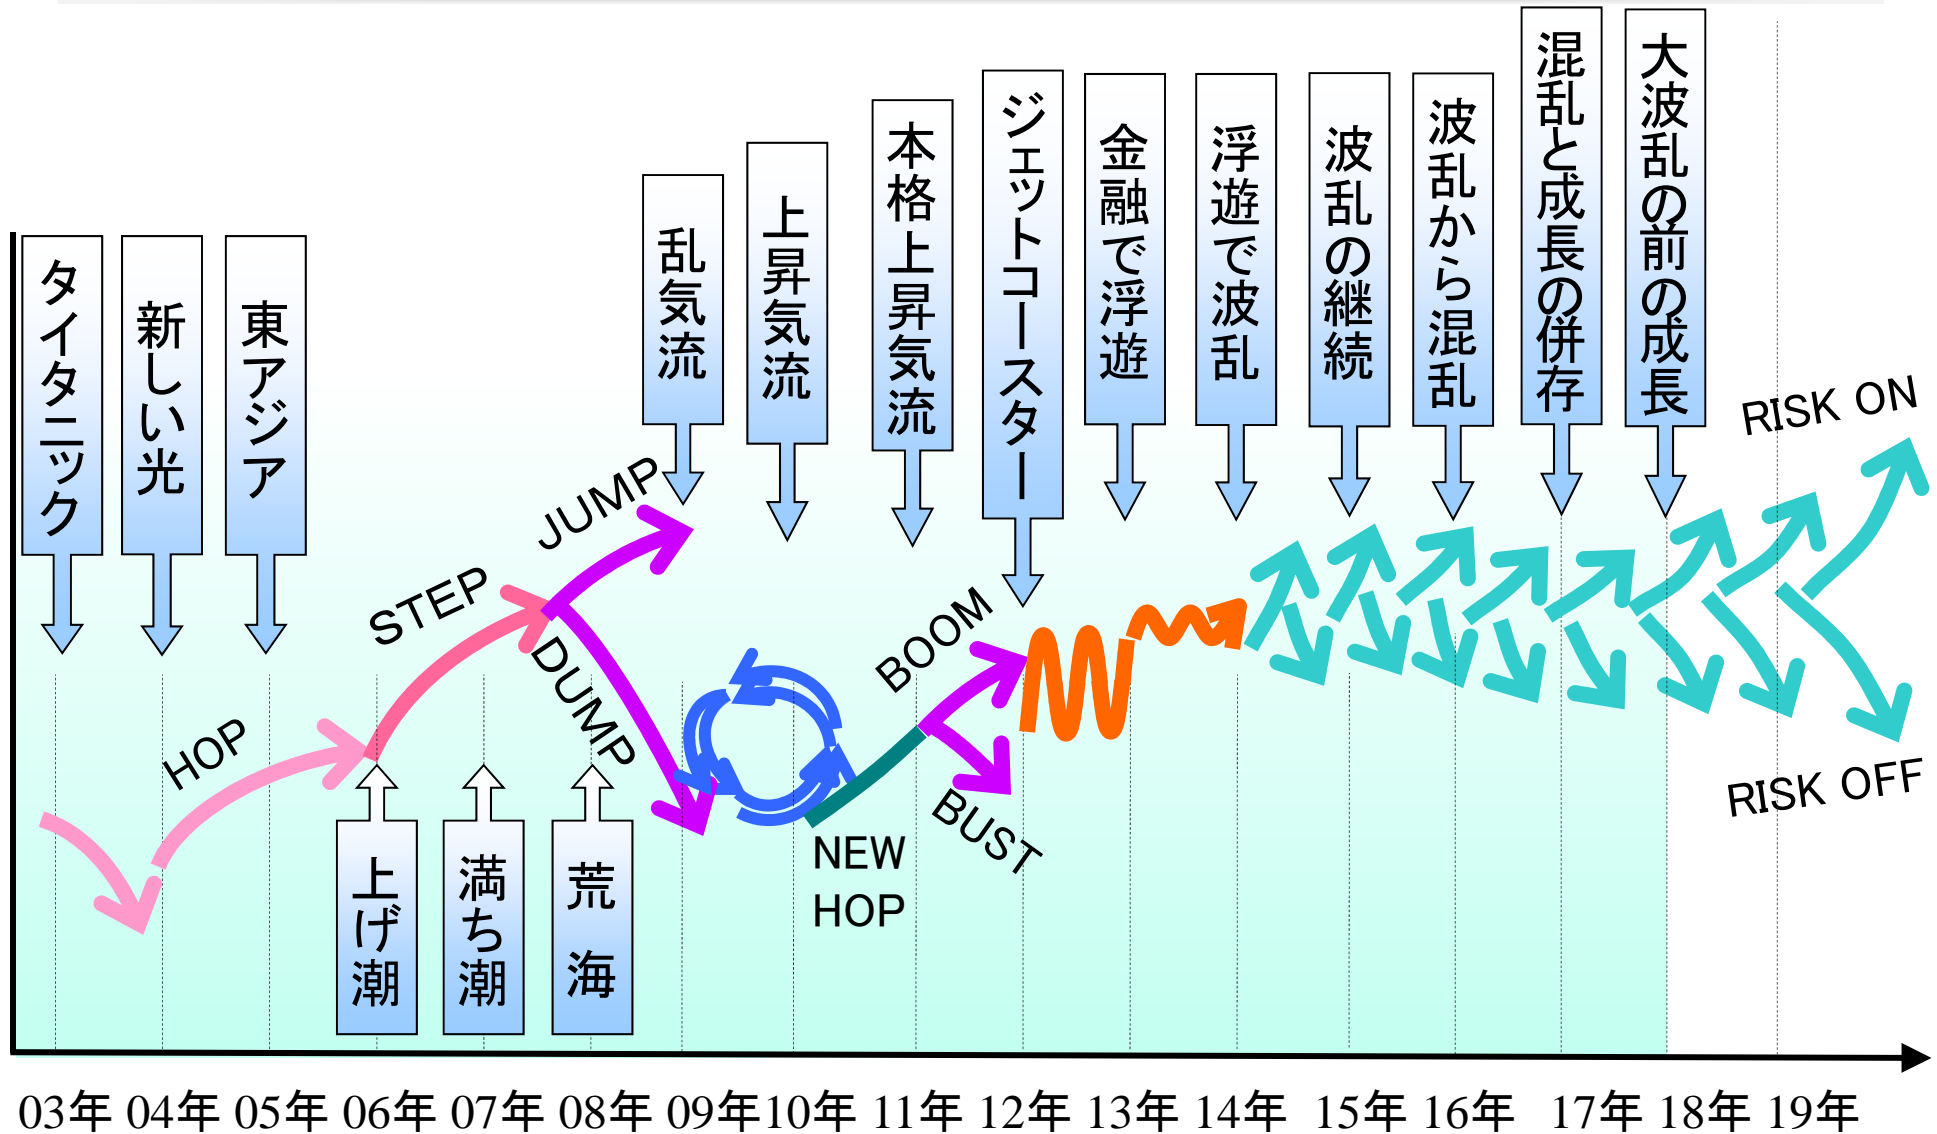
タイタニック
新しい光
東アジア
乱気流
上昇気流
本格上昇気流
ジェットコースター
金融で浮遊
浮遊で波乱
波乱の継続
波乱から混乱
混乱と成長の併存
大波乱の前の成長

RISK ON
JUMP
STEP
HOP
DUMP
BOOM
BUST
NEW HOP
RISK OFF

上げ潮
満ち潮
荒 海

03年 04年 05年 06年 07年 08年 09年 10年 11年 12年 13年 14年 15年 16年 17年 18年 19年